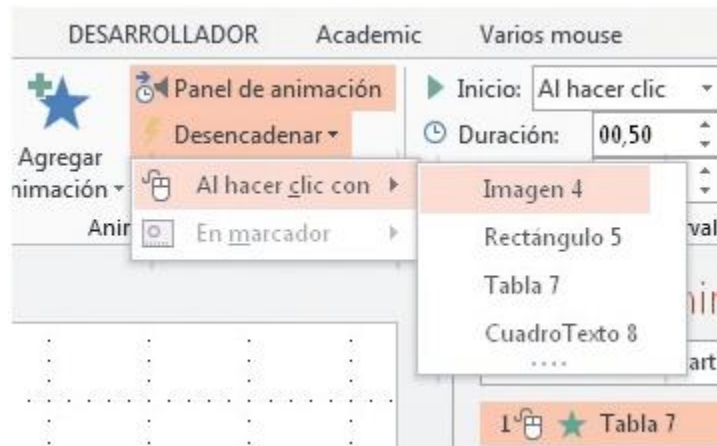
DESARROLLADOR Academic Varios mouse

Agregar nimación

Anir

Panel de animación

Desencadenar

Al hacer clic con

En marcador

Inicio: Al hacer clic

Duración: 00,50

val

Imagen 4

Rectángulo 5

Tabla 7

CuadroTexto 8

ini

art

1 Tabla 7